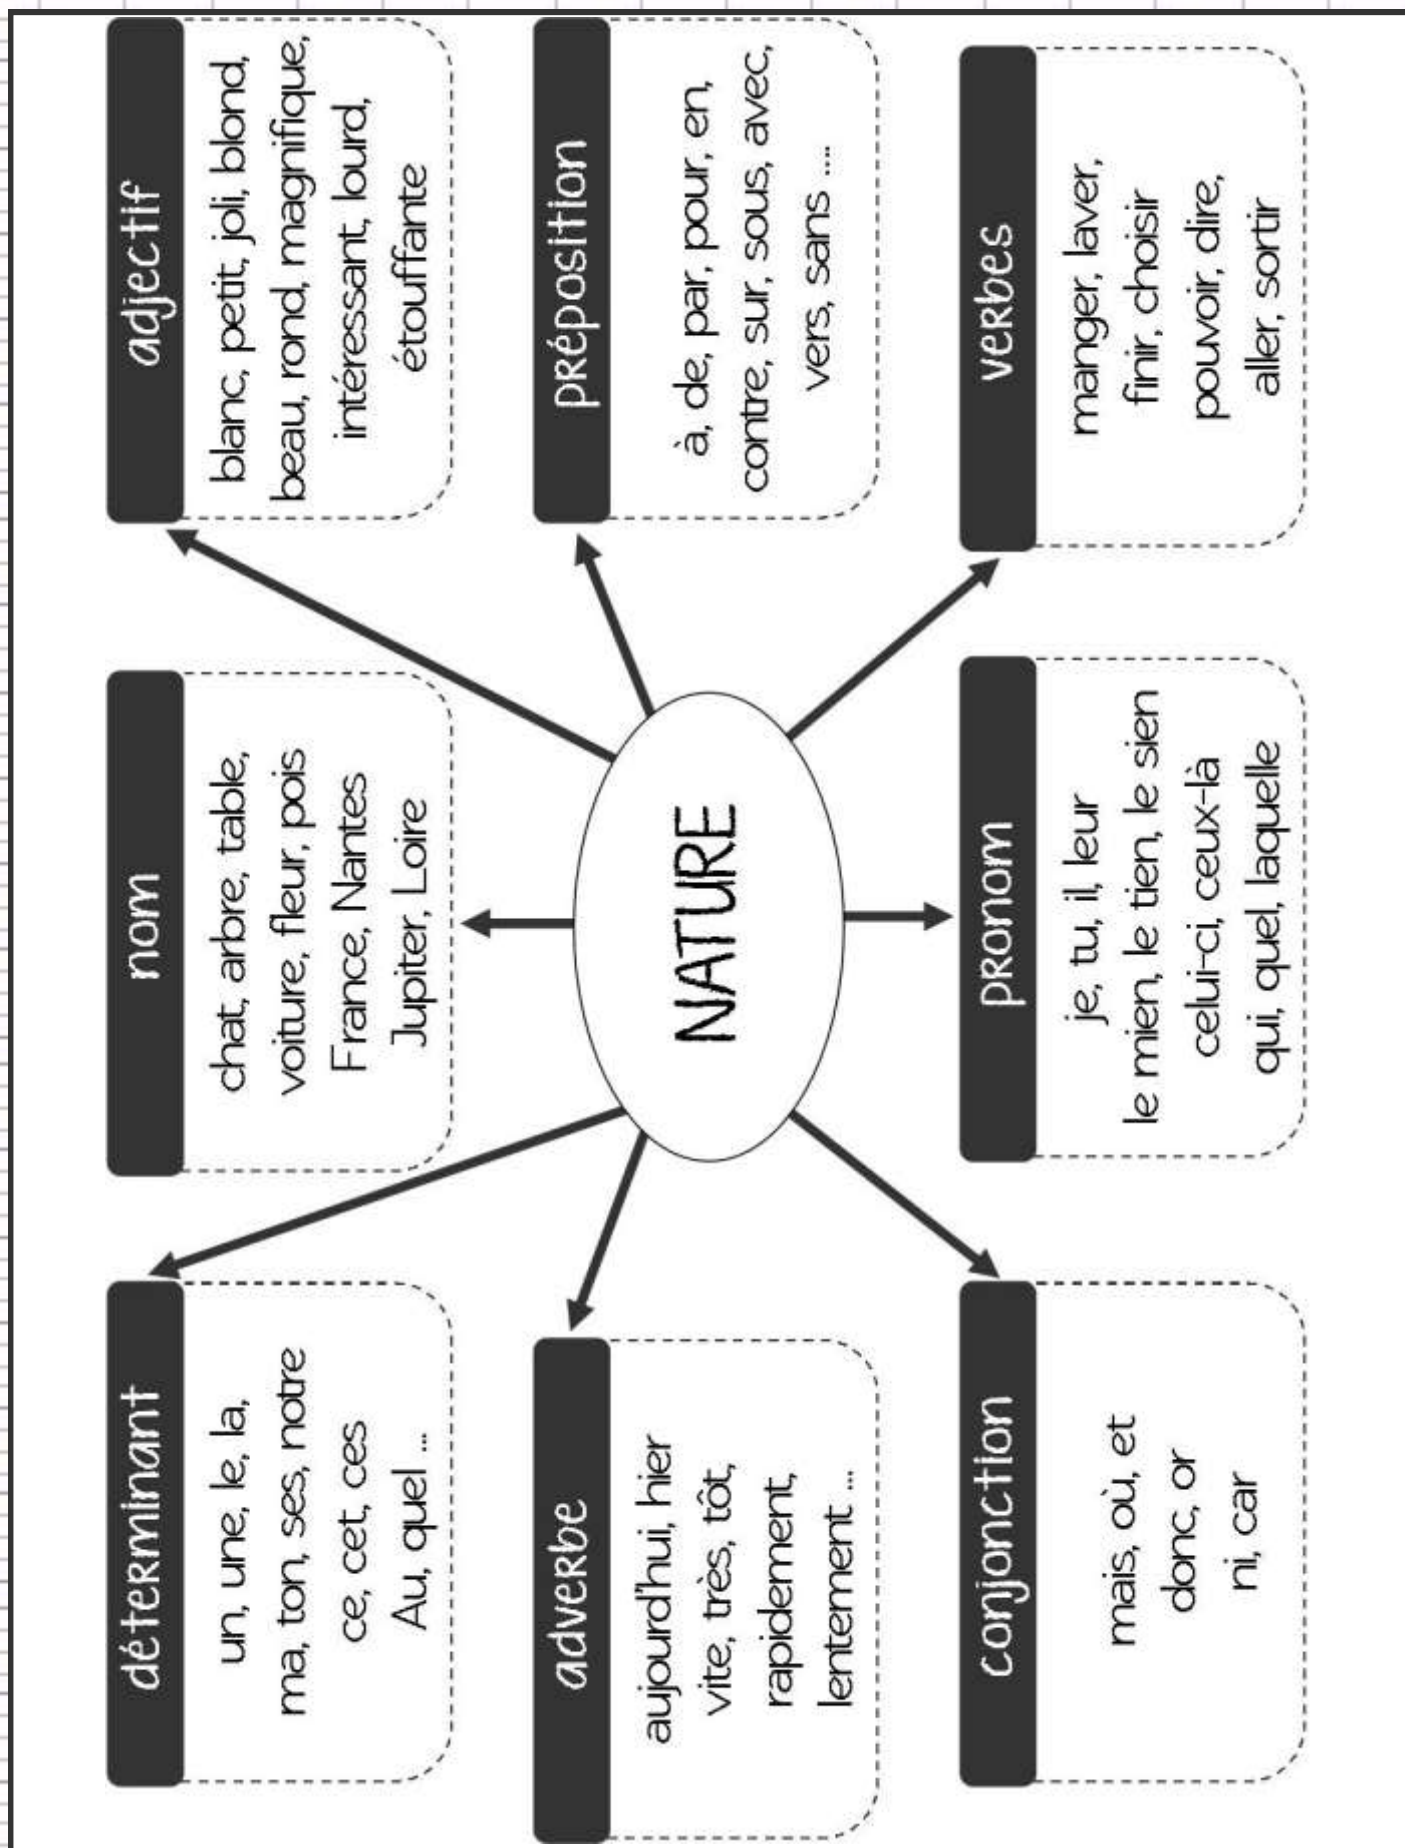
NATURE

déterminant
un, une, le, la, ma, ton, ses, notre ce, cet, ces Au, quel ...

nom
chat, arbre, table, voiture, fleur, pois France, Nantes Jupiter, Loire

adjectif
blanc, petit, joli, blond, beau, rond, magnifique, intéressant, lourd, étouffante

adverbe
aujourd'hui, hier vite, très, tôt, rapidement, lentement ...

préposition
à, de, par, pour, en, contre, sur, sous, avec, vers, sans ...

conjonction
mais, où, et donc, or ni, car

pronom
je, tu, il, leur le mien, le tien, le sien celui-ci, ceux-là qui, quel, laquelle

verbes
manger, laver, finir, choisir pouvoir, dire, aller, sortir